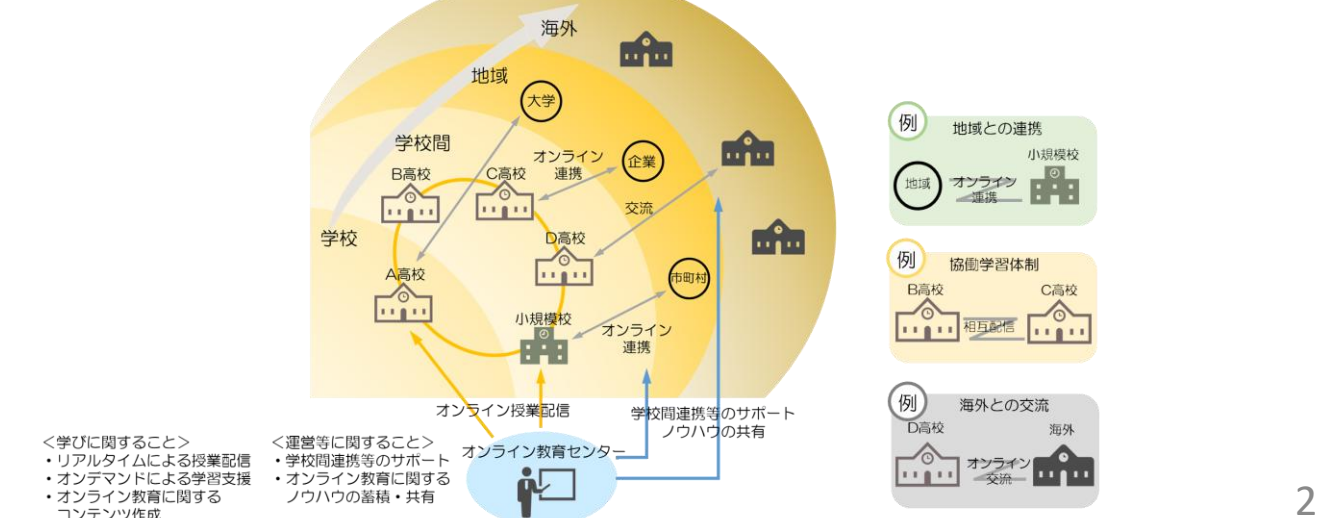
海外

地域

大学

学校間

オンライン連携

企業

B高校

C高校

交流

学校

D高校

A高校

市町村

小規模校

オンライン連携

オンライン授業配信

学校間連携等のサポート
ノウハウの共有

オンライン教育センター

＜学びに関すること＞
・リアルタイムによる授業配信
・オンデマンドによる学習支援
・オンライン教育に関する
コンテンツ作成

＜運営等に関すること＞
・学校間連携等のサポート
・オンライン教育に関する
ノウハウの蓄積・共有

例
地域との連携
地域
オンライン連携
小規模校

例
協働学習体制
B高校
相互配信
C高校

例
海外との交流
D高校
海外
オンライン交流

2